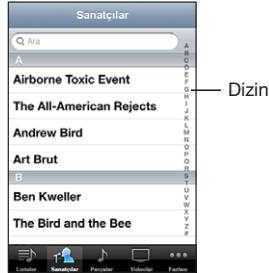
Sanatçılar

Ara

A

Airborne Toxic Event

The All-American Rejects

Andrew Bird

Art Brut

B

Ben Kweller

The Bird and the Bee

A B C D E F G H I J K L M N O P Q R S T U V W X Y Z #

Dizin

Listeler Sanatçılar Parçalar Videolar Fazlası